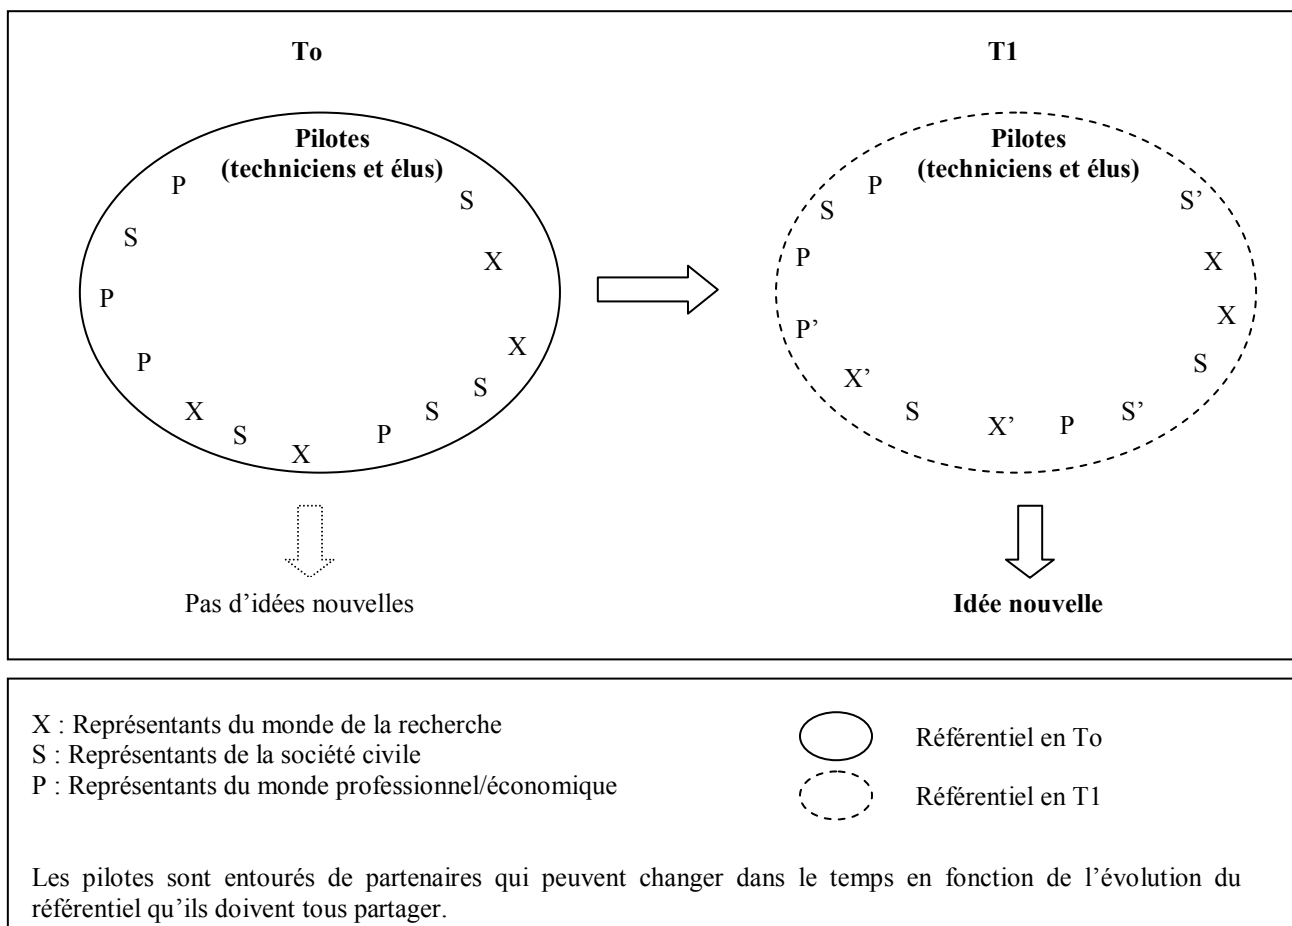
To

Pilotes
(techniciens et élus)

P S S X P X P S X S S X P

Pas d'idées nouvelles

T1

Pilotes
(techniciens et élus)

P S S' P X X P' S X' S X' P S'

Idée nouvelle

X : Représentants du monde de la recherche
S : Représentants de la société civile
P : Représentants du monde professionnel/économique

Référentiel en To

Référentiel en T1

Les pilotes sont entourés de partenaires qui peuvent changer dans le temps en fonction de l'évolution du référentiel qu'ils doivent tous partager.